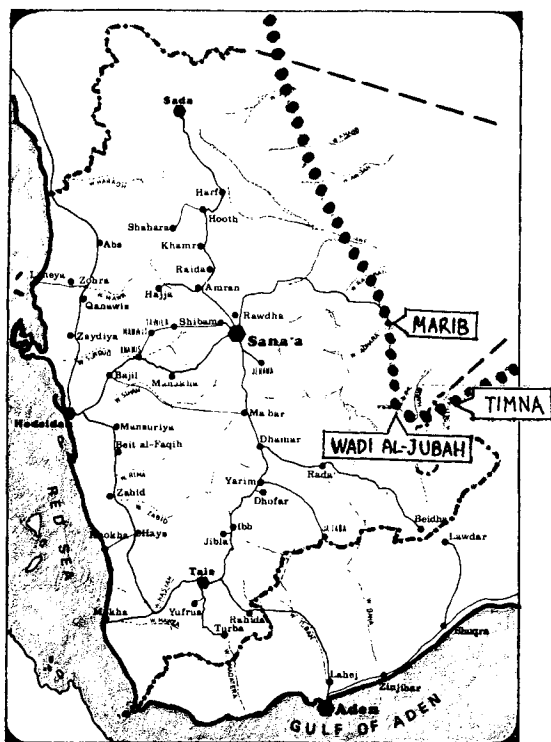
Sada
Harf
Hooth
Shahara
Abs
Khamr
Raida
Loheya
Zohra
Amran
Hajja
Qanawis
Shibam
Sana'a
Rawdha
Zaydiya
Bajil
Manakha
MARIB
Ma'bar
TIMNA
Hodeida
Mansuriya
Beit al-Faqih
WADI AL-JUBAH
Dhamar
Rada'
Zabid
Yarim
Dhofar
RED SEA
Mokha
Hays
Beidha
Ibb
Jibla
Lawdar
Taiz
Mokha
Yufrus
Rahida
Turba
Shuqra
Lahej
Zinjibar
Aden
GULF OF ADEN